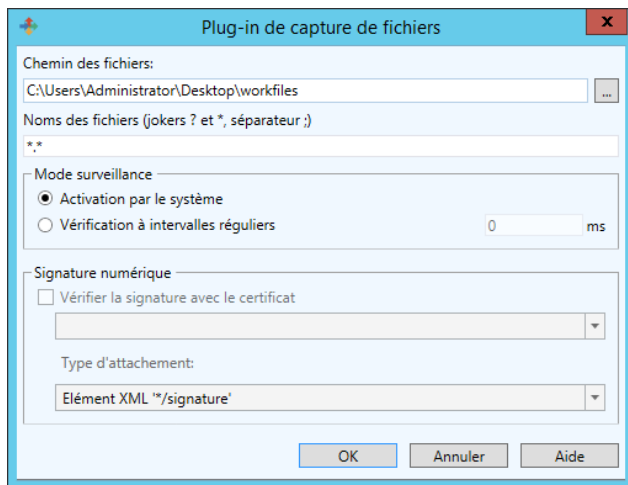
Plug-in de capture de fichiers

Chemin des fichiers:

C:\Users\Administrator\Desktop\workfiles

...

Noms des fichiers (jokers ? et *, séparateur ;)

*.*

Mode surveillance

Activation par le système

Vérification à intervalles réguliers

0

ms

Signature numérique

Vérifier la signature avec le certificat

Type d'attachement:

Elément XML '*/signature'

OK

Annuler

Aide